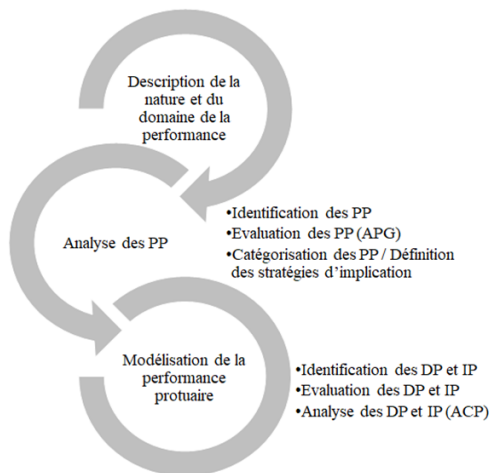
Description de la nature et du domaine de la performance

Analyse des PP

•Identification des PP
•Evaluation des PP (APG)
•Catégorisation des PP / Définition des stratégies d'implication

Modélisation de la performance protuaire

•Identification des DP et IP
•Evaluation des DP et IP
•Analyse des DP et IP (ACP)